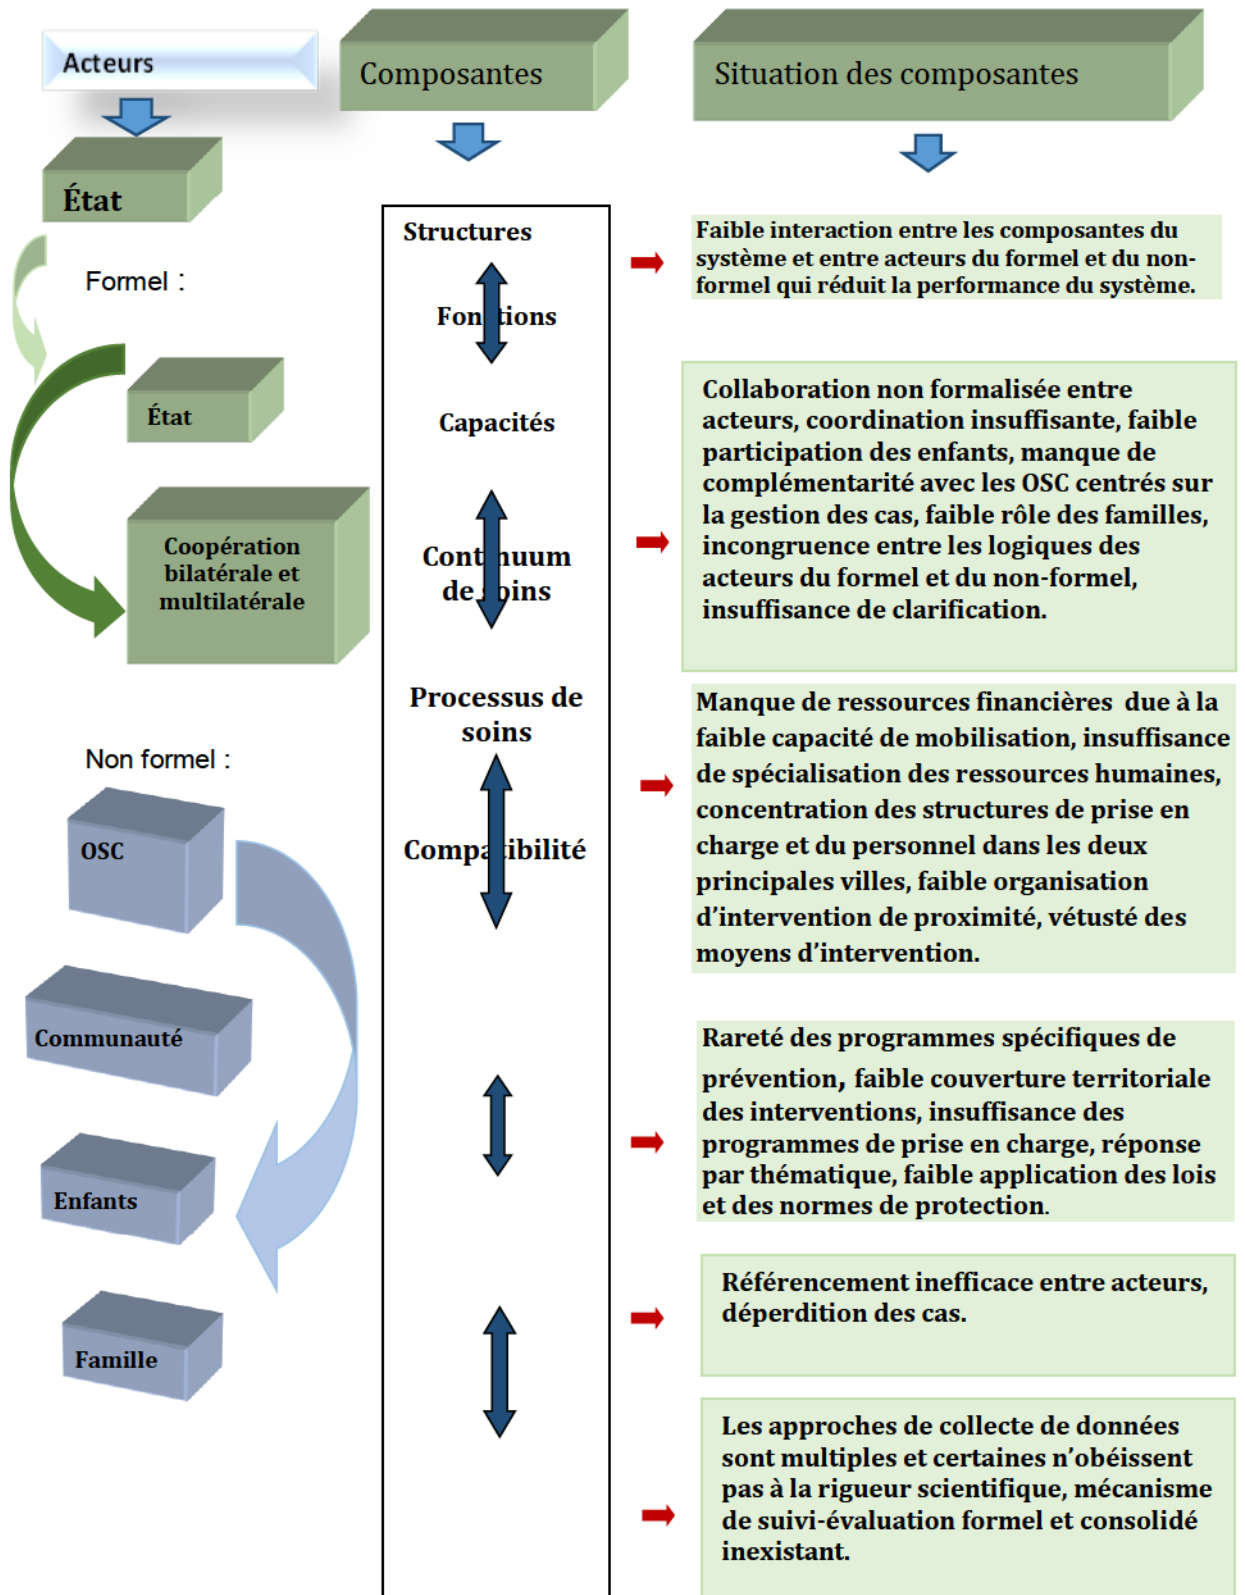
Acteurs

Composantes

Situation des composantes

État

Formel :

État

Coopération bilatérale et multilatérale

Non formel :

OSC

Communauté

Enfants

Famille

Structures

Fon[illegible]tions

Capacités

Cont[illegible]uum de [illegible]oins

Processus de soins

Compa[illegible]ibilité

Faible interaction entre les composantes du système et entre acteurs du formel et du non-formel qui réduit la performance du système.

Collaboration non formalisée entre acteurs, coordination insuffisante, faible participation des enfants, manque de complémentarité avec les OSC centrés sur la gestion des cas, faible rôle des familles, incongruence entre les logiques des acteurs du formel et du non-formel, insuffisance de clarification.

Manque de ressources financières due à la faible capacité de mobilisation, insuffisance de spécialisation des ressources humaines, concentration des structures de prise en charge et du personnel dans les deux principales villes, faible organisation d'intervention de proximité, vétusté des moyens d'intervention.

Rareté des programmes spécifiques de prévention, faible couverture territoriale des interventions, insuffisance des programmes de prise en charge, réponse par thématique, faible application des lois et des normes de protection.

Référencement inefficace entre acteurs, déperdition des cas.

Les approches de collecte de données sont multiples et certaines n'obéissent pas à la rigueur scientifique, mécanisme de suivi-évaluation formel et consolidé inexistant.